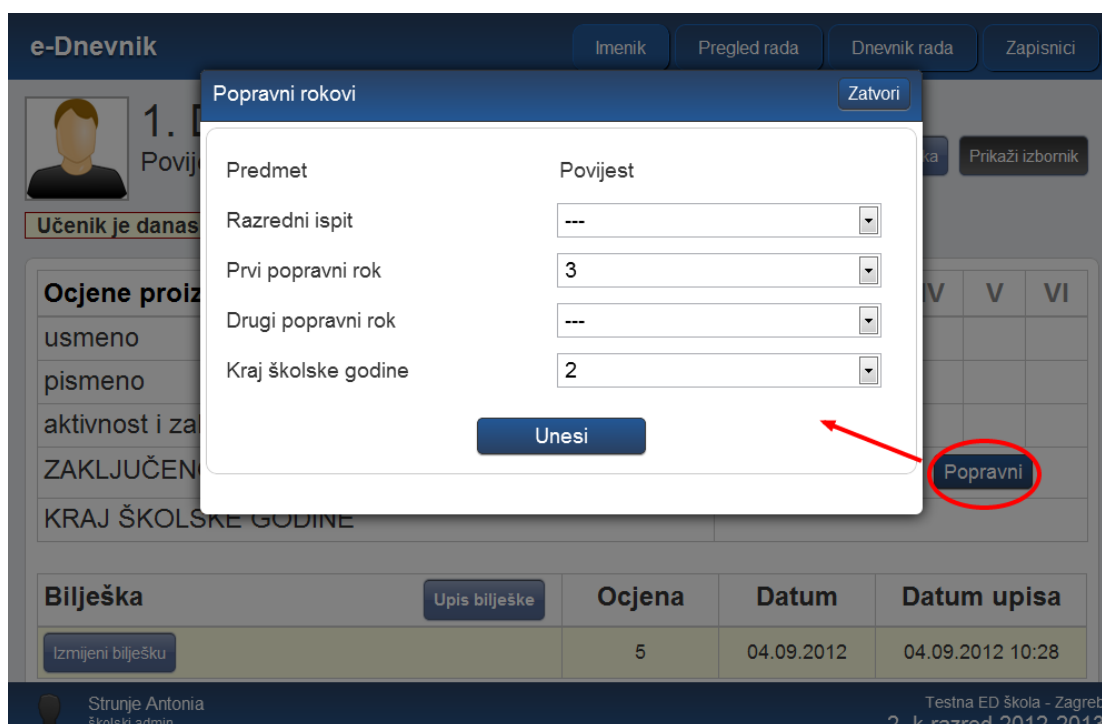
e-Dnevnik

Imenik | Pregled rada | Dnevnik rada | Zapisnici

1. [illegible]
Povij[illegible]

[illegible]ka | Prikaži izbornik

Učenik je danas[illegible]

Ocjene proiz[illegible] | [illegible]V | V | VI
usmeno
pismeno
aktivnost i zal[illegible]
ZAKLJUČEN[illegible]
KRAJ ŠKOLSKE GODINE

Popravni

Popravni rokovi
Zatvori

Predmet | Povijest
Razredni ispit | ---
Prvi popravni rok | 3
Drugi popravni rok | ---
Kraj školske godine | 2

Unesi

| Bilješka Upis bilješke | Ocjena | Datum | Datum upisa |
|---|---|---|---|
| Izmijeni bilješku | 5 | 04.09.2012 | 04.09.2012 10:28 |

Strunje Antonia
školski admin
Testna ED škola - Zagreb
2. k razred 2012./2013